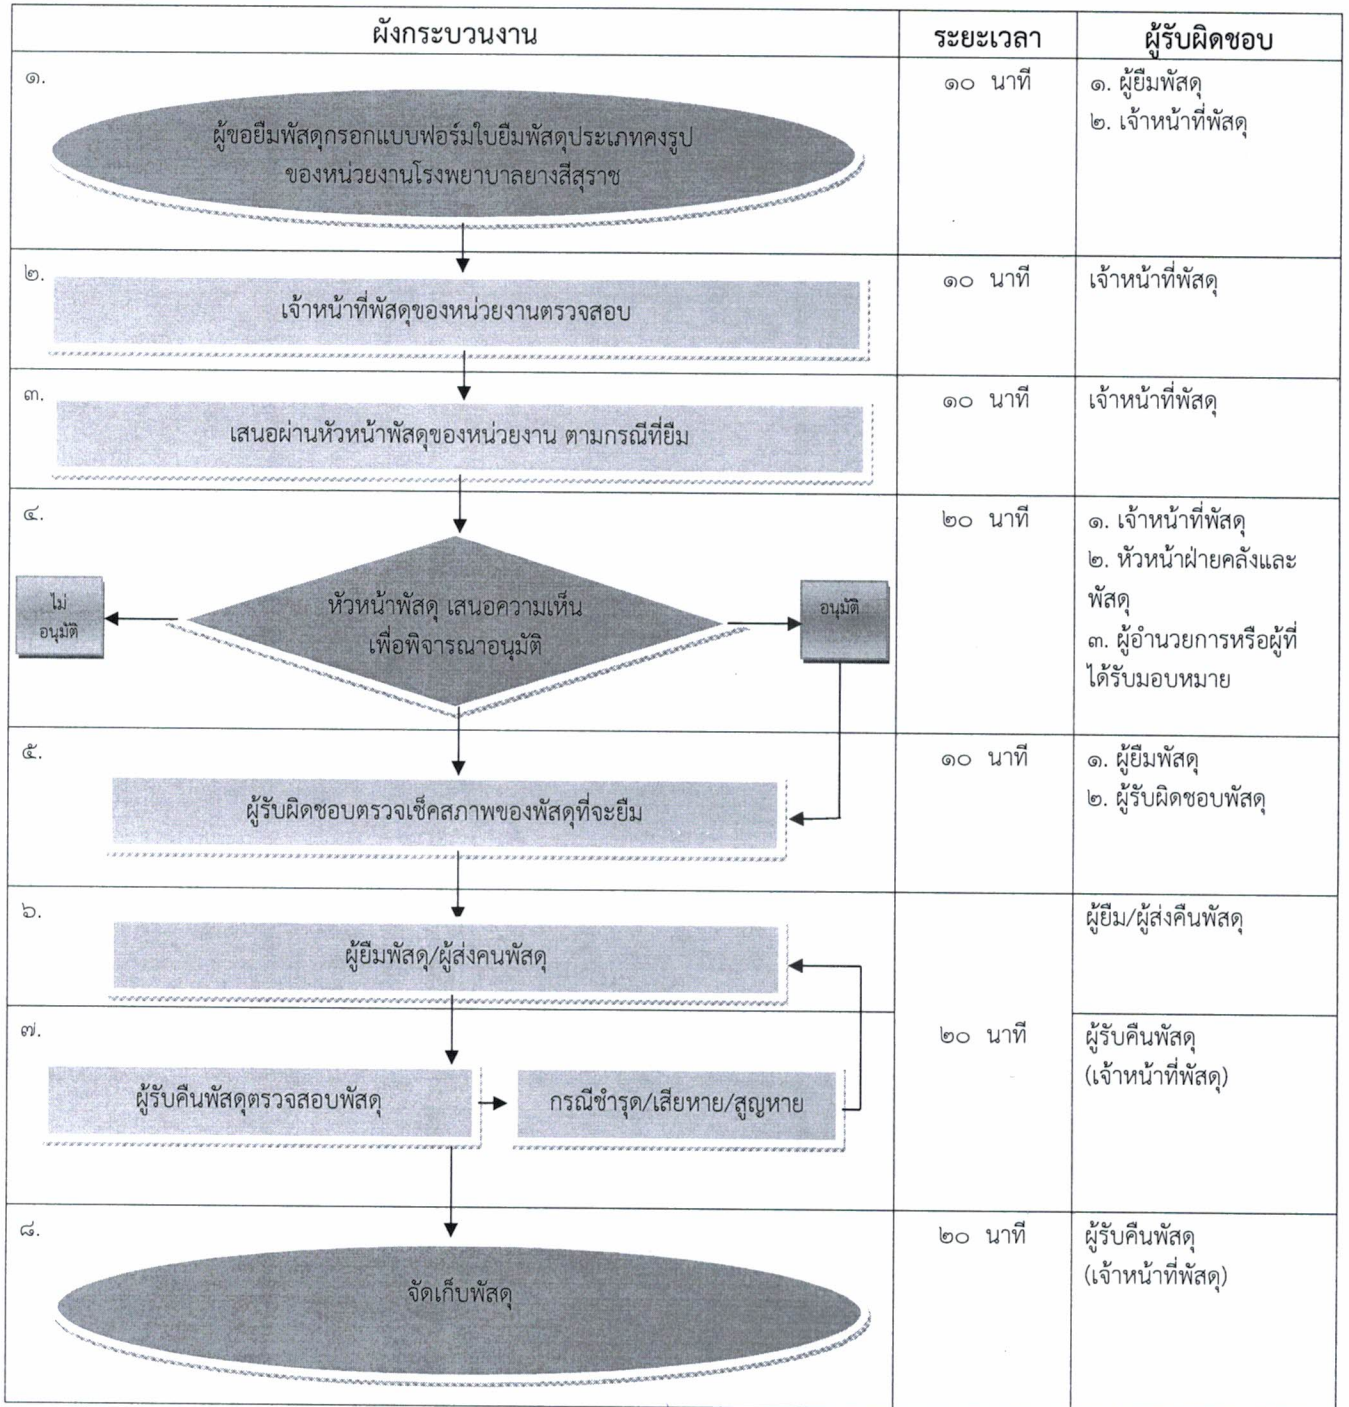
| ผังกระบวนงาน | ระยะเวลา | ผู้รับผิดชอบ |
|---|---|---|
| ๑. ผู้ขอยืมพัสดุกรอกแบบฟอร์มใบยืมพัสดุประเภทคงรูป ของหน่วยงานโรงพยาบาลยางสีสุราช | ๑๐ นาที | ๑. ผู้ยืมพัสดุ ๒. เจ้าหน้าที่พัสดุ |
| ๒. เจ้าหน้าที่พัสดุของหน่วยงานตรวจสอบ | ๑๐ นาที | เจ้าหน้าที่พัสดุ |
| ๓. เสนอผ่านหัวหน้าพัสดุของหน่วยงาน ตามกรณีที่ยืม | ๑๐ นาที | เจ้าหน้าที่พัสดุ |
| ๔. ไม่อนุมัติ หัวหน้าพัสดุ เสนอความเห็นเพื่อพิจารณาอนุมัติ อนุมัติ | ๒๐ นาที | ๑. เจ้าหน้าที่พัสดุ ๒. หัวหน้าฝ่ายคลังและพัสดุ ๓. ผู้อำนวยการหรือผู้ที่ได้รับมอบหมาย |
| ๕. ผู้รับผิดชอบตรวจเช็คสภาพของพัสดุที่จะยืม | ๑๐ นาที | ๑. ผู้ยืมพัสดุ ๒. ผู้รับผิดชอบพัสดุ |
| ๖. ผู้ยืมพัสดุ/ผู้ส่งคนพัสดุ | | ผู้ยืม/ผู้ส่งคืนพัสดุ |
| ๗. ผู้รับคืนพัสดุตรวจสอบพัสดุ กรณีชำรุด/เสียหาย/สูญหาย | ๒๐ นาที | ผู้รับคืนพัสดุ (เจ้าหน้าที่พัสดุ) |
| ๘. จัดเก็บพัสดุ | ๒๐ นาที | ผู้รับคืนพัสดุ (เจ้าหน้าที่พัสดุ) |